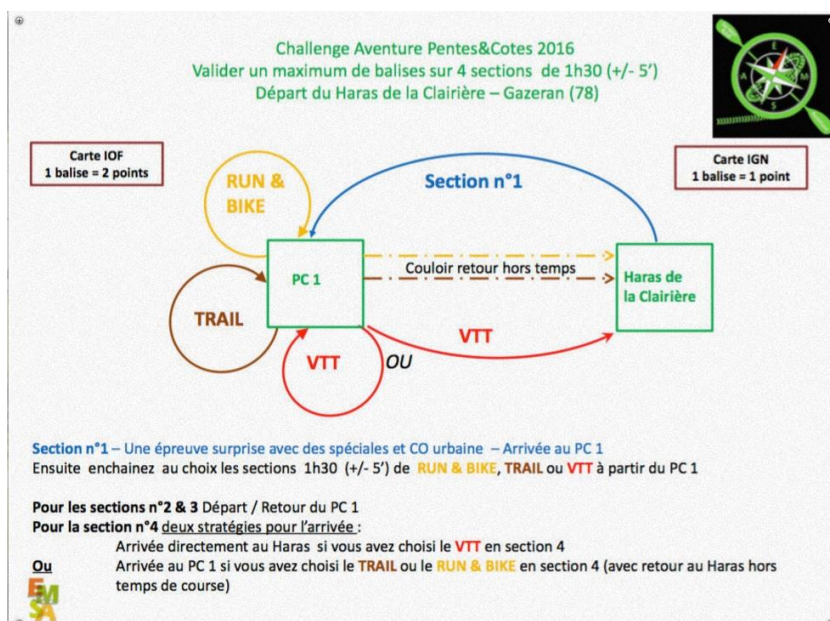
Challenge Aventure Pentes&Cotes 2016
Valider un maximum de balises sur 4 sections de 1h30 (+/- 5')
Départ du Haras de la Clairière – Gazeran (78)

Carte IOF
1 balise = 2 points

Carte IGN
1 balise = 1 point

RUN & BIKE

Section n°1

PC 1

Couloir retour hors temps

Haras de la Clairière

TRAIL

VTT

VTT

OU

Section n°1 – Une épreuve surprise avec des spéciales et CO urbaine – Arrivée au PC 1
Ensuite enchainez au choix les sections 1h30 (+/- 5') de RUN & BIKE, TRAIL ou VTT à partir du PC 1

Pour les sections n°2 & 3 Départ / Retour du PC 1
Pour la section n°4 deux stratégies pour l'arrivée :
Arrivée directement au Haras si vous avez choisi le VTT en section 4
Ou Arrivée au PC 1 si vous avez choisi le TRAIL ou le RUN & BIKE en section 4 (avec retour au Haras hors temps de course)